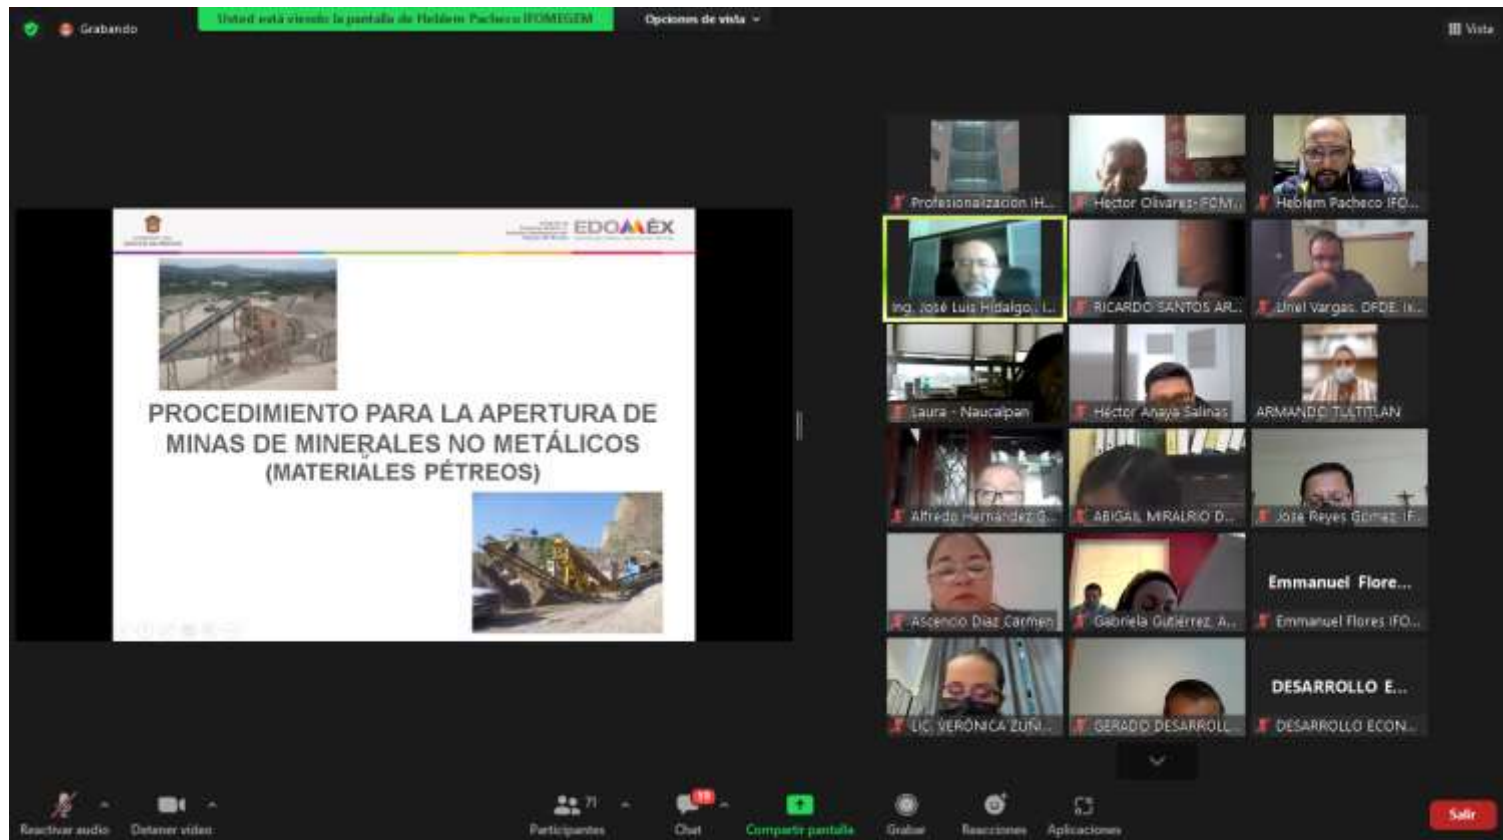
Grabando

Usted está viendo la pantalla de Heblem Pacheco IFOMEGEM

Opciones de vista

Vista

EDOMÉX

PROCEDIMIENTO PARA LA APERTURA DE MINAS DE MINERALES NO METÁLICOS (MATERIALES PÉTREOS)

Profesionalización IH...

Hector Olivares-IFOM...

Heblem Pacheco IFO...

Ing. José Luis Hidalgo. I...

RICARDO SANTOS AR...

Uriel Vargas. DFDE. IX...

Laura - Naucalpan

Héctor Anaya Salinas

ARMANDO TULTITLAN

Alfredo Hernández G...

ABIGAIL MIRALRIO D...

Jose Reyes Gomez. IF...

Ascencio Diaz Carmen

Gabriela Gutiérrez. A...

Emmanuel Flore...

Emmanuel Flores IFO...

LIC. VERÓNICA ZUÑI...

GERADO DESARROLL...

DESARROLLO E...

DESARROLLO ECON...

Reactivar audio

Detener video

71

Participantes

19

Chat

Compartir pantalla

Grabar

Reacciones

Aplicaciones

Salir